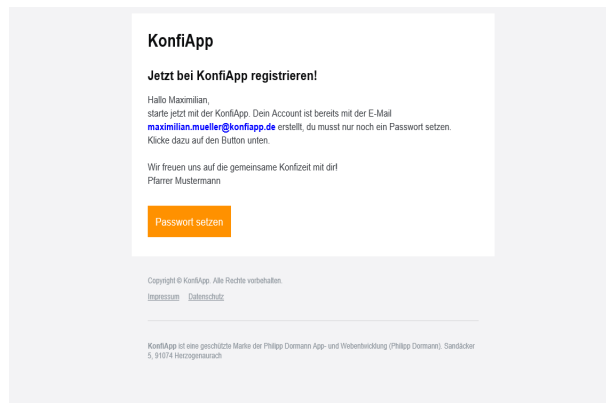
KonfiApp

Jetzt bei KonfiApp registrieren!

Hallo Maximilian,
starte jetzt mit der KonfiApp. Dein Account ist bereits mit der E-Mail maximilian.mueller@konfiapp.de erstellt, du musst nur noch ein Passwort setzen. Klicke dazu auf den Button unten.

Wir freuen uns auf die gemeinsame Konfizeit mit dir!
Pfarrer Mustermann

Passwort setzen

Copyright © KonfiApp. Alle Rechte vorbehalten.

Impressum | Datenschutz

KonfiApp ist eine geschützte Marke der Philipp Dormann App- und Webentwicklung (Philipp Dormann). Sandäcker 5, 91074 Herzogenaurach